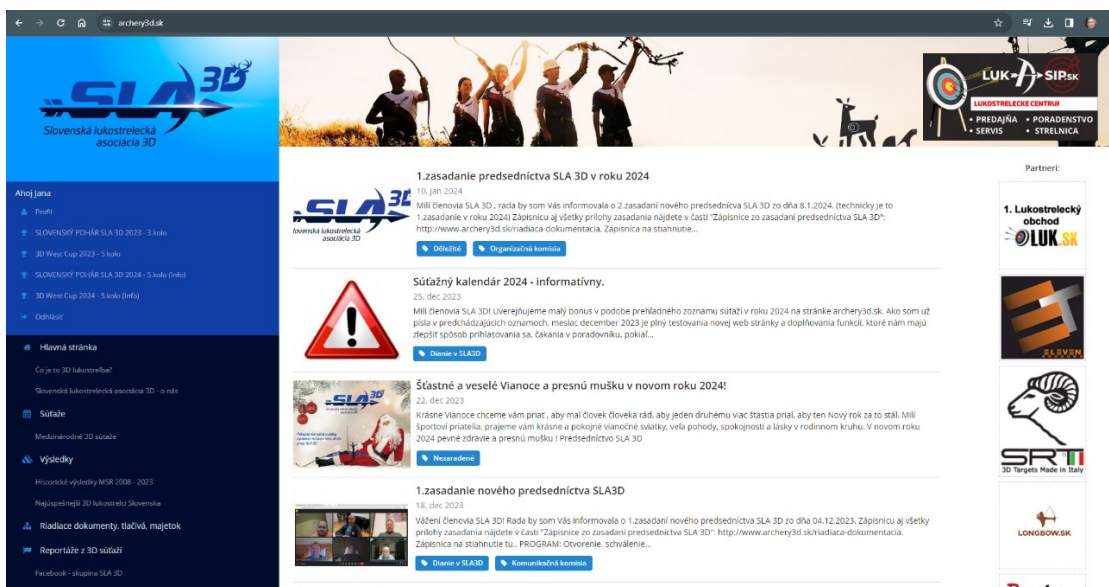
archery3d.sk

SLA 3D
Slovenská lukostrelecká asociácia 3D

Ahoj Jana
Profil
SLOVENSKÝ POHÁR SLA 3D 2023 - 3.kolo
3D West Cup 2023 - 5.kolo
SLOVENSKÝ POHÁR SLA 3D 2024 - 5.kolo (Info)
3D West Cup 2024 - 5.kolo (Info)
Odhlásiť

Hlavná stránka
Čo je to 3D lukostreľba?
Slovenská lukostrelecká asociácia 3D - o nás
Súťaže
Medzinárodné 3D súťaže
Výsledky
Historické výsledky MSR 2008 - 2023
Najúspešnejší 3D lukostrelci Slovenska
Riadiace dokumenty, tlačivá, majetok
Reportáže z 3D súťaží
Facebook - skupina SLA 3D

LUK-SIP.sk
LUKOSTRELECKÉ CENTRUM
• PREDAJŇA • PORADENSTVO
• SERVIS • STRELNICA

1.zasadanie predsedníctva SLA 3D v roku 2024
10. jan 2024
Milí členovia SLA 3D , rada by som Vás informovala o 2.zasadaní nového predsedníctva SLA 3D zo dňa 8.1.2024. (technicky je to 1.zasadanie v roku 2024) Zápisnicu aj všetky prílohy zasadania nájdete v časti "Zápisnice zo zasadaní predsedníctva SLA 3D": http://www.archery3d.sk/riadiaca-dokumentacia. Zápisnica na stiahnutie...
Dôležité
Organizačná komisia

Súťažný kalendár 2024 - informatívny.
25. dec 2023
Milí členovia SLA 3D! Uverejňujeme malý bonus v podobe prehľadného zoznamu súťaží v roku 2024 na stránke archery3d.sk. Ako som už písala v predchádzajúcich oznamoch, mesiac december 2023 je plný testovania novej web stránky a dopĺňovania funkcií, ktoré nám majú zlepšiť spôsob prihlasovania sa, čakania v poradovníku, pokiaľ...
Dianie v SLA3D

Šťastné a veselé Vianoce a presnú mušku v novom roku 2024!
22. dec 2023
Krásne Vianoce chceme vám priať , aby mal človek človeka rád, aby jeden druhému viac šťastia prial, aby ten Nový rok za to stál. Milí športoví priatelia, prajeme vám krásne a pokojné vianočné sviatky, veľa pohody, spokojnosti a lásky v rodinnom kruhu. V novom roku 2024 pevné zdravie a presnú mušku ! Predsedníctvo SLA 3D
Nezaradené

1.zasadanie nového predsedníctva SLA3D
18. dec 2023
Vážení členovia SLA 3D! Rada by som Vás informovala o 1.zasadaní nového predsedníctva SLA 3D zo dňa 04.12.2023. Zápisnicu aj všetky prílohy zasadania nájdete v časti "Zápisnice zo zasadaní predsedníctva SLA 3D": http://www.archery3d.sk/riadiaca-dokumentacia. Zápisnica na stiahnutie tu.. PROGRAM: Otvorenie, schválenie...
Dianie v SLA3D
Komunikačná komisia

Partneri:
1. Lukostrelecký obchod
LUK.SK
ELEVEN
SRT
3D Targets Made in Italy
LONGBOW.SK